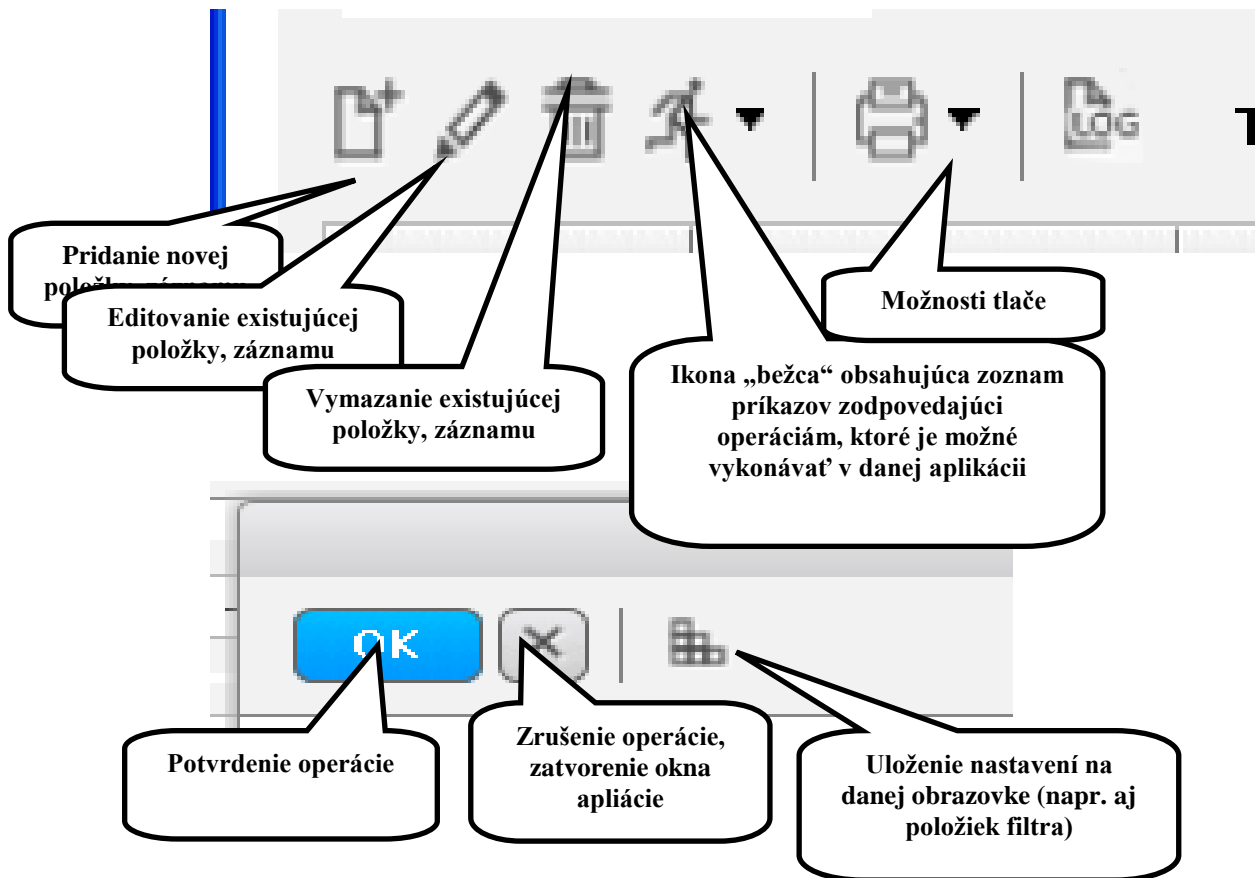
LOG

T

Pridanie novej položky, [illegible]

Editovanie existujúcej položky, záznamu

Vymazanie existujúcej položky, záznamu

Možnosti tlače

Ikona „bežca“ obsahujúca zoznam príkazov zodpovedajúci operáciám, ktoré je možné vykonávať v danej aplikácii

OK

Potvrdenie operácie

Zrušenie operácie, zatvorenie okna apliácie

Uloženie nastavení na danej obrazovke (napr. aj položiek filtra)